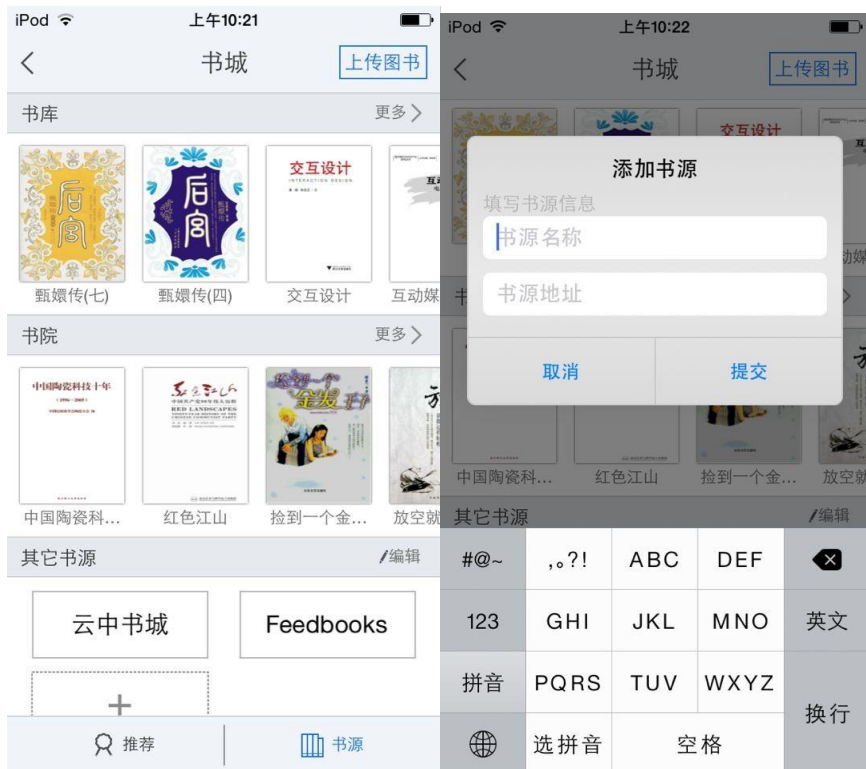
iPod 上午10:21

书城 上传图书

书库 更多

后宫 甄嬛传(七)

后宫 甄嬛传(四)

交互设计 INTERACTION DESIGN 交互设计

互动媒

书院 更多

中国陶瓷科技十年 中国陶瓷科...

红色江山 RED LANDSCAPES 红色江山

捡到一个金发王子 捡到一个金...

放空就

其它书源 编辑

云中书城

Feedbooks

+

推荐

书源

iPod 上午10:22

书城 上传图书

添加书源

填写书源信息

书源名称

书源地址

取消

提交

中国陶瓷科... 红色江山 捡到一个金... 放空就

其它书源 编辑

| #@~ | ,。?! | ABC | DEF | ⌫ |
|---|---|---|---|---|
| 123 | GHI | JKL | MNO | 英文 |
| 拼音 | PQRS | TUV | WXYZ | 换行 |
| 🌐 | 选拼音 | 空格 | | |